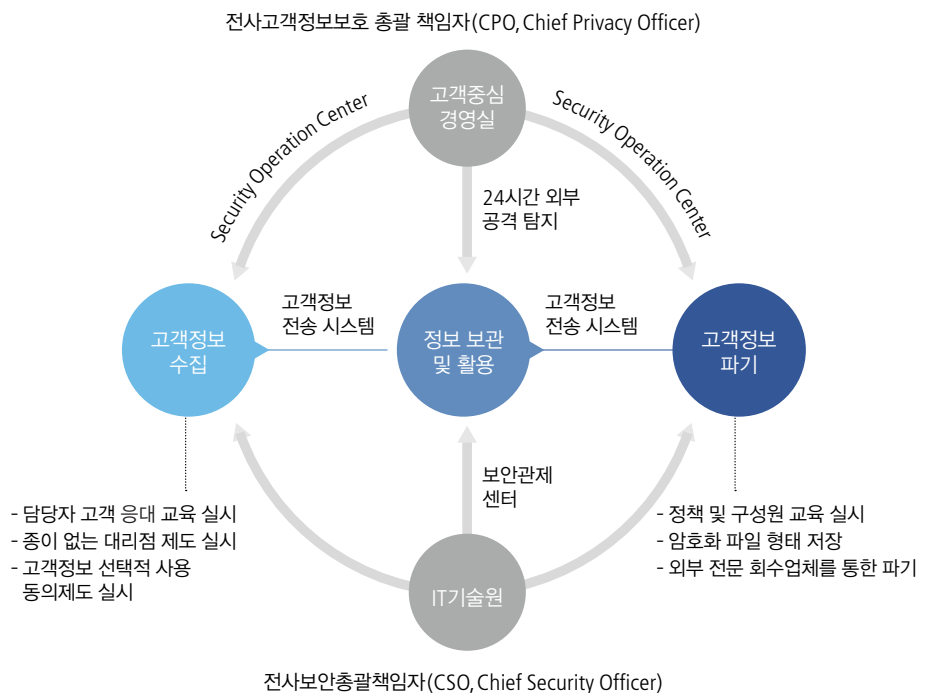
전사고객정보보호 총괄 책임자(CPO, Chief Privacy Officer)

고객중심 경영실

Security Operation Center

Security Operation Center

24시간 외부 공격 탐지

고객정보 전송 시스템

고객정보 전송 시스템

고객정보 수집

정보 보관 및 활용

고객정보 파기

보안관제 센터

- 담당자 고객 응대 교육 실시
- 종이 없는 대리점 제도 실시
- 고객정보 선택적 사용 동의제도 실시

- 정책 및 구성원 교육 실시
- 암호화 파일 형태 저장
- 외부 전문 회수업체를 통한 파기

IT기술원

전사보안총괄책임자(CSO, Chief Security Officer)